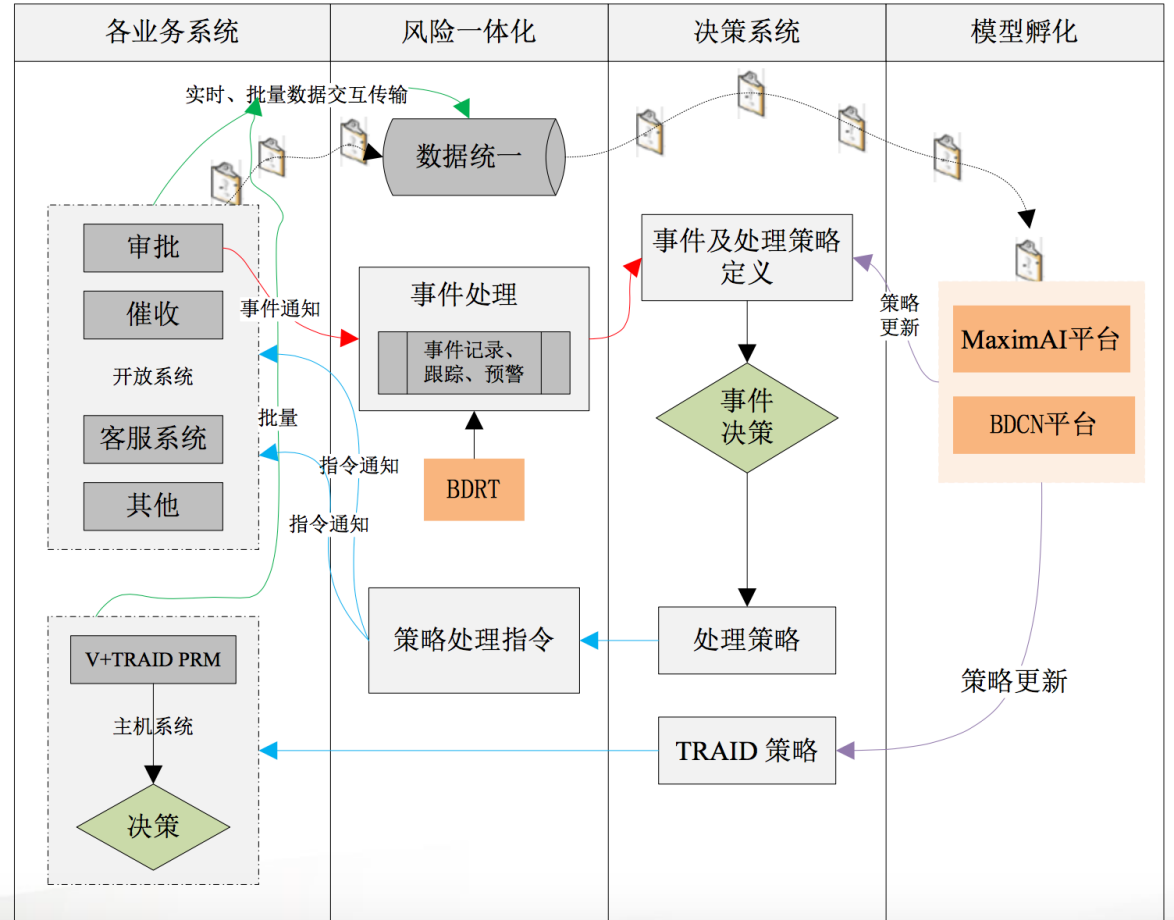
| 各业务系统 | 风险一体化 | 决策系统 | 模型孵化 |
|---|---|---|---|

实时、批量数据交互传输

数据统一

审批

催收

开放系统

客服系统

其他

事件通知

事件处理

事件记录、跟踪、预警

BDRT

事件及处理策略定义

策略更新

MaximAI平台

BDCN平台

事件决策

批量

指令通知

指令通知

V+TRAID PRM

主机系统

决策

策略处理指令

处理策略

策略更新

TRAID 策略